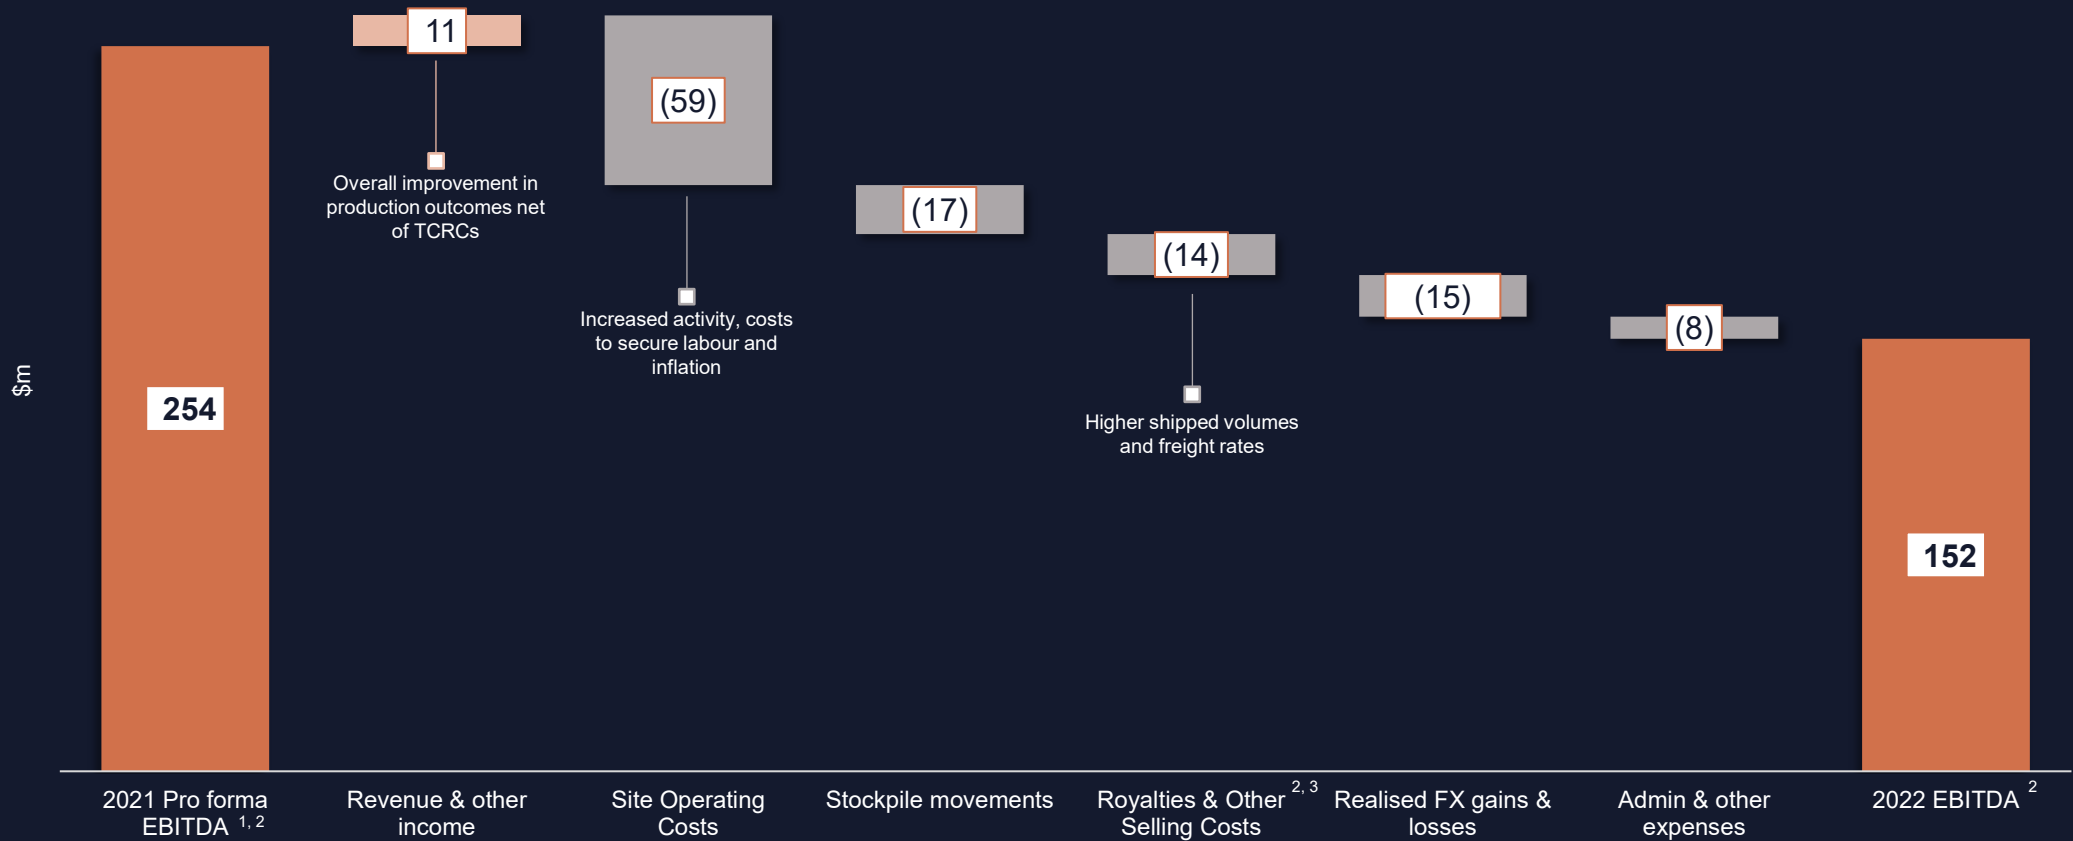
$m

254

11

Overall improvement in production outcomes net of TCRCs

(59)

Increased activity, costs to secure labour and inflation

(17)

(14)

Higher shipped volumes and freight rates

(15)

(8)

152

2021 Pro forma EBITDA $^{1, 2}$

Revenue & other income

Site Operating Costs

Stockpile movements

Royalties & Other Selling Costs $^{2, 3}$

Realised FX gains & losses

Admin & other expenses

2022 EBITDA $^{2}$